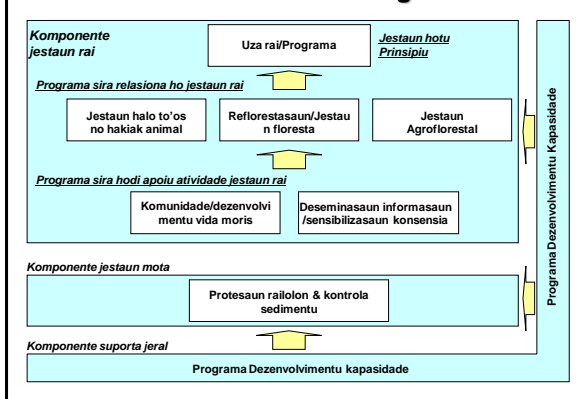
Komponente jestaun rai

Uza rai/Programa

Jestaun hotu Prinsipiu

Programa sira relasiona ho jestaun rai

Jestaun halo to'os no hakiak animal

Reflorestasaun/Jestaun floresta

Jestaun Agroflorestal

Programa sira hodi apoiu atividade jestaun rai

Komunidade/dezenvolvimentu vida moris

Deseminasaun informasaun/sensibilizasaun konsensia

Komponente jestaun mota

Protesaun railolon & kontrola sedimentu

Komponente suporta jeral

Programa Dezenvolvimentu kapasidade

Programa Dezenvolvimentu Kapasidade